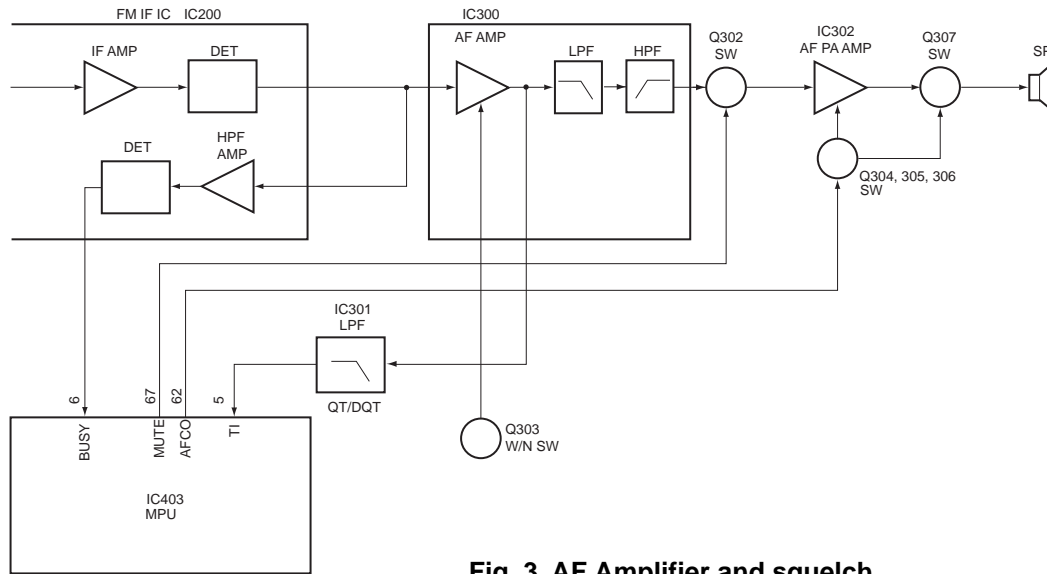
FM IF IC IC200

IF AMP

DET

DET

HPF AMP

IC300

AF AMP

LPF

HPF

Q302 SW

IC302 AF PA AMP

Q307 SW

SP

Q304, 305, 306 SW

IC301 LPF

QT/DQT

Q303 W/N SW

6

67

62

5

BUSY

MUTE

AFCO

TI

IC403 MPU

Fig. 3 AF Amplifier and squelch